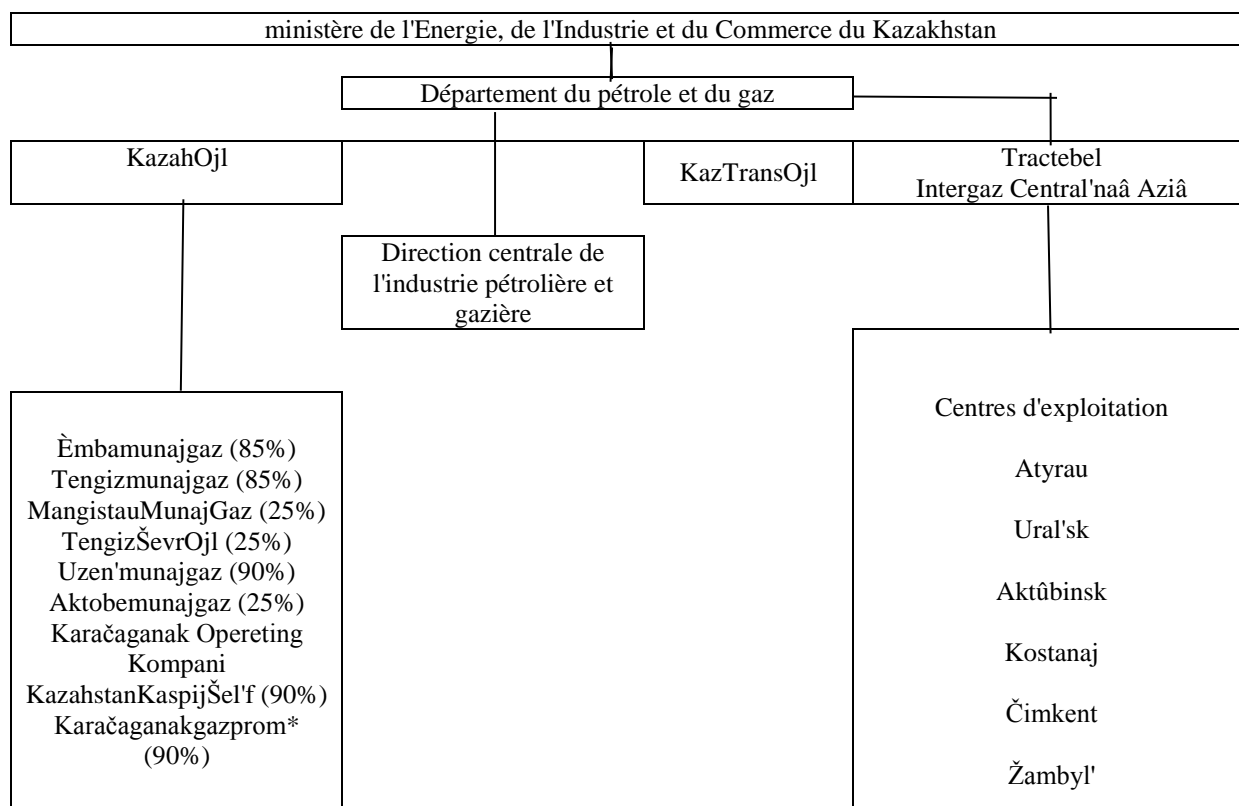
ministère de l'Energie, de l'Industrie et du Commerce du Kazakhstan

Département du pétrole et du gaz

KazahOjl

KazTransOjl

Tractebel
Intergaz Central'naâ Aziâ

Direction centrale de l'industrie pétrolière et gazière

Èmbamunajgaz (85%)
Tengizmunajgaz (85%)
MangistauMunajGaz (25%)
TengizŠevrOjl (25%)
Uzen'munajgaz (90%)
Aktobemunajgaz (25%)
Karačaganak Opereting Kompani
KazahstanKaspijŠel'f (90%)
Karačaganakgazprom* (90%)

Centres d'exploitation

Atyrau

Ural'sk

Aktûbinsk

Kostanaj

Čimkent

Žambyl'